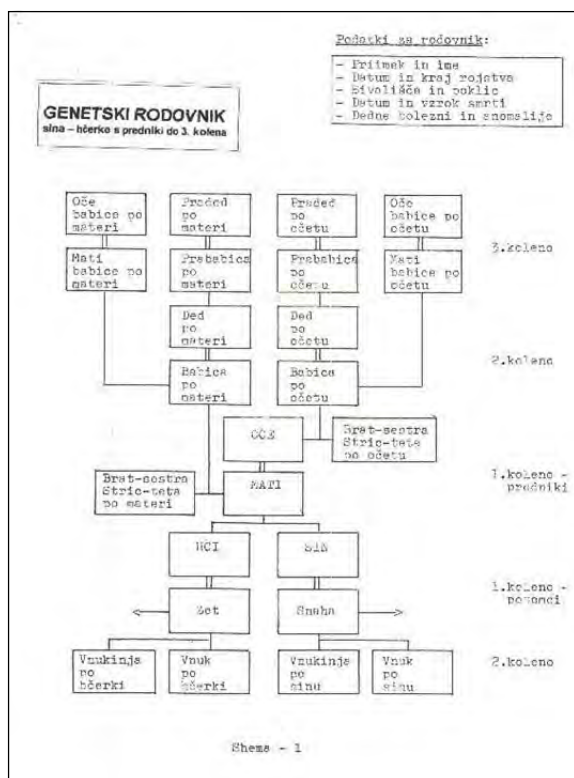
Podatki za rodovnik:

- Priimek in ime
- Datum in kraj rojstva
- Bivališče in poklic
- Datum in vzrok smrti
- Dedne bolezni in znamenja

GENETSKI RODOVNIK
sina – hčerke s predniki do 3. kolena

Oče babice po materi

Praded po materi

Praded po očetu

Oče babice po očetu

Mati babice po materi

Prababica po materi

Prababica po očetu

Mati babice po očetu

3.koleno

Ded po materi

Ded po očetu

Babica po materi

Babica po očetu

2.koleno

OČE

Brat-sestra Stric-teta po očetu

Brat-sestra Stric-teta po materi

MATI

1.koleno - predniki

HČI

SIN

Zet

Snaha

1.koleno - potomci

Vnukinja po hčerki

Vnuk po hčerki

Vnukinja po sinu

Vnuk po sinu

2.koleno

Shema - 1